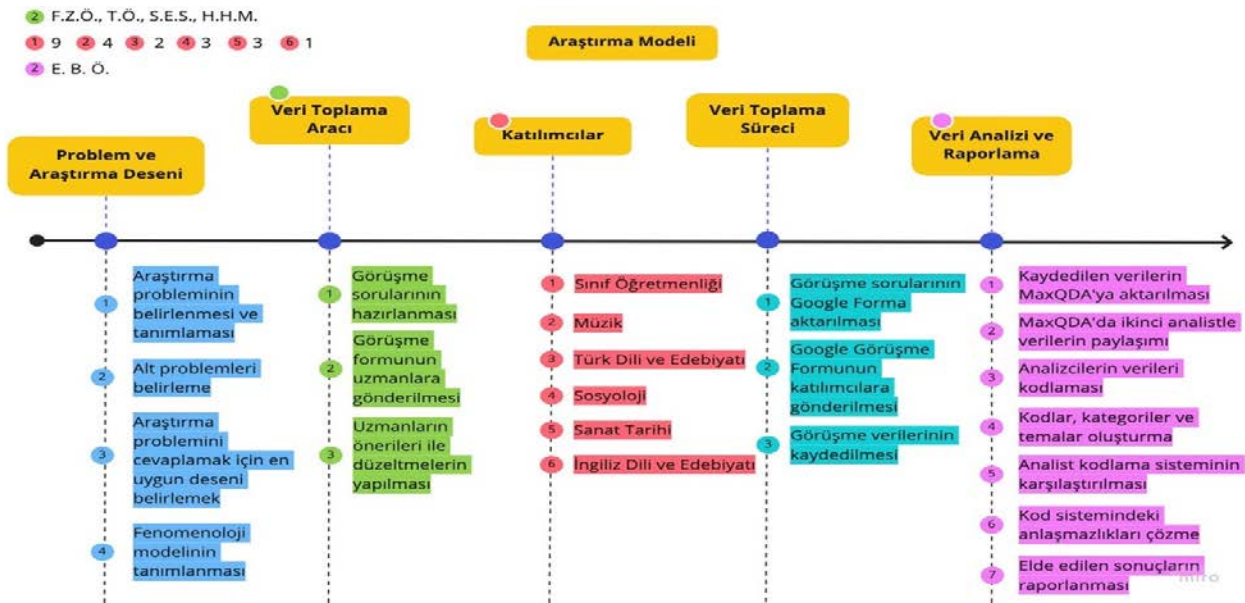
2 F.Z.Ö., T.Ö., S.E.S., H.H.M.

1 9 2 4 3 2 4 3 5 3 6 1

2 E. B. Ö.

Araştırma Modeli

Problem ve Araştırma Deseni

1 Araştırma probleminin belirlenmesi ve tanımlaması

2 Alt problemleri belirleme

3 Araştırma problemini cevaplamak için en uygun deseni belirlemek

4 Fenomenoloji modelinin tanımlanması

Veri Toplama Aracı

1 Görüşme sorularının hazırlanması

2 Görüşme formunun uzmanlara gönderilmesi

3 Uzmanların önerileri ile düzeltmelerin yapılması

Katılımcılar

1 Sınıf Öğretmenliği

2 Müzik

3 Türk Dili ve Edebiyatı

4 Sosyoloji

5 Sanat Tarihi

6 İngiliz Dili ve Edebiyatı

Veri Toplama Süreci

1 Görüşme sorularının Google Forma aktarılması

2 Google Görüşme Formunun katılımcılara gönderilmesi

3 Görüşme verilerinin kaydedilmesi

Veri Analizi ve Raporlama

1 Kaydedilen verilerin MaxQDA'ya aktarılması

2 MaxQDA'da ikinci analistle verilerin paylaşımı

3 Analizcilerin verileri kodlaması

4 Kodlar, kategoriler ve temalar oluşturma

5 Analist kodlama sisteminin karşılaştırılması

6 Kod sistemindeki anlaşmazlıkları çözme

7 Elde edilen sonuçların raporlanması

miro